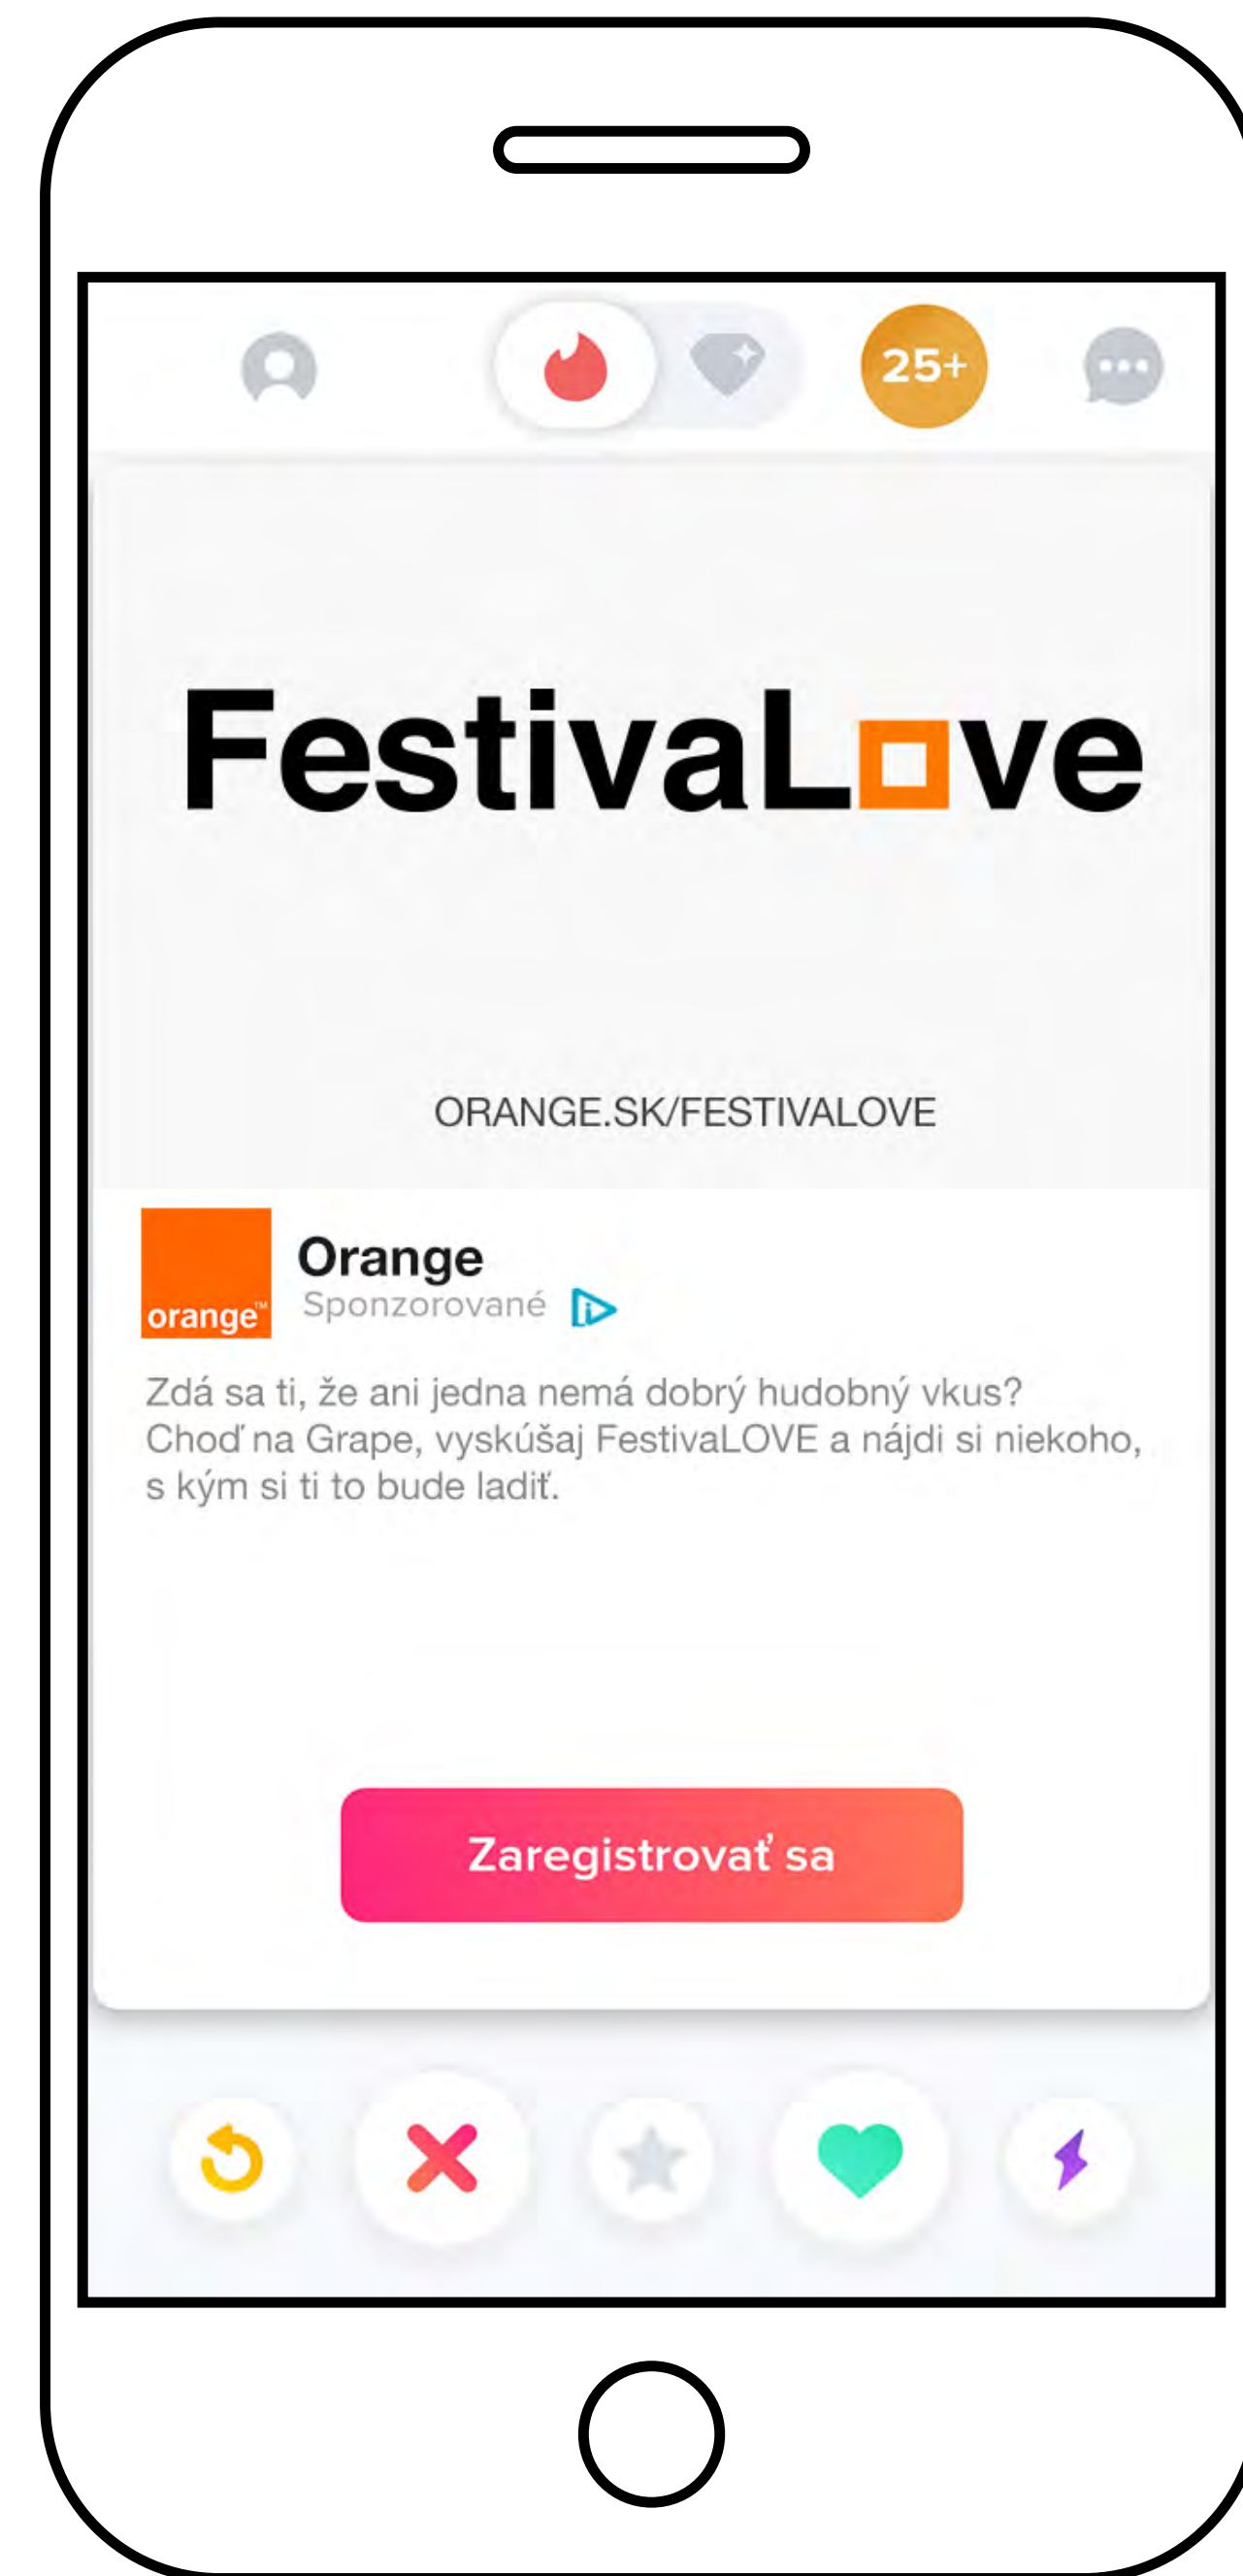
25+

FestivaLove

ORANGE.SK/FESTIVALOVE

orange™

Orange
Sponzorované

Zdá sa ti, že ani jedna nemá dobrý hudobný vkus? Choď na Grape, vyskúšaj FestivaLOVE a nájdi si niekoho, s kým si ti to bude ladiť.

Zaregistrovať sa